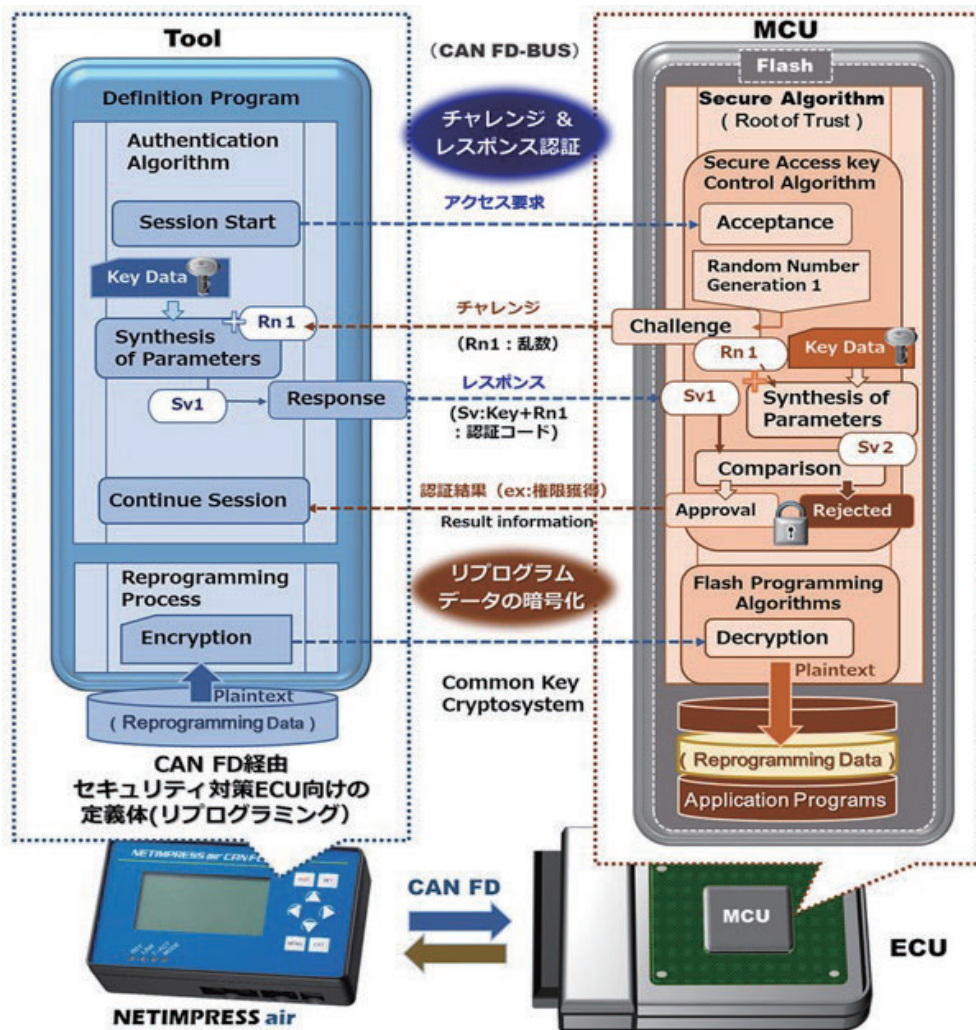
Tool

(CAN FD-BUS)

MCU

Flash

Definition Program

Authentication Algorithm

チャレンジ & レスポンス認証

Secure Algorithm (Root of Trust)

Secure Access key Control Algorithm

Session Start

アクセス要求

Acceptance

Key Data

Random Number Generation 1

チャレンジ

Rn 1

Synthesis of Parameters

Challenge

(Rn1 : 乱数)

Rn 1

Key Data

Sv1

Response

レスポンス

(Sv:Key+Rn1 : 認証コード)

Sv1

Synthesis of Parameters

Sv 2

Comparison

Continue Session

認証結果 (ex:権限獲得)

Result information

Approval

Rejected

Reprogramming Process

リプログラム データの暗号化

Flash Programming Algorithms

Encryption

Decryption

Plaintext

Plaintext

(Reprogramming Data)

Common Key Cryptosystem

(Reprogramming Data)

Application Programs

CAN FD経由 セキュリティ対策ECU向けの 定義体(リプログラミング)

NETIMPRESS air CAN FD

CAN FD

MCU

ECU

NETIMPRESS air